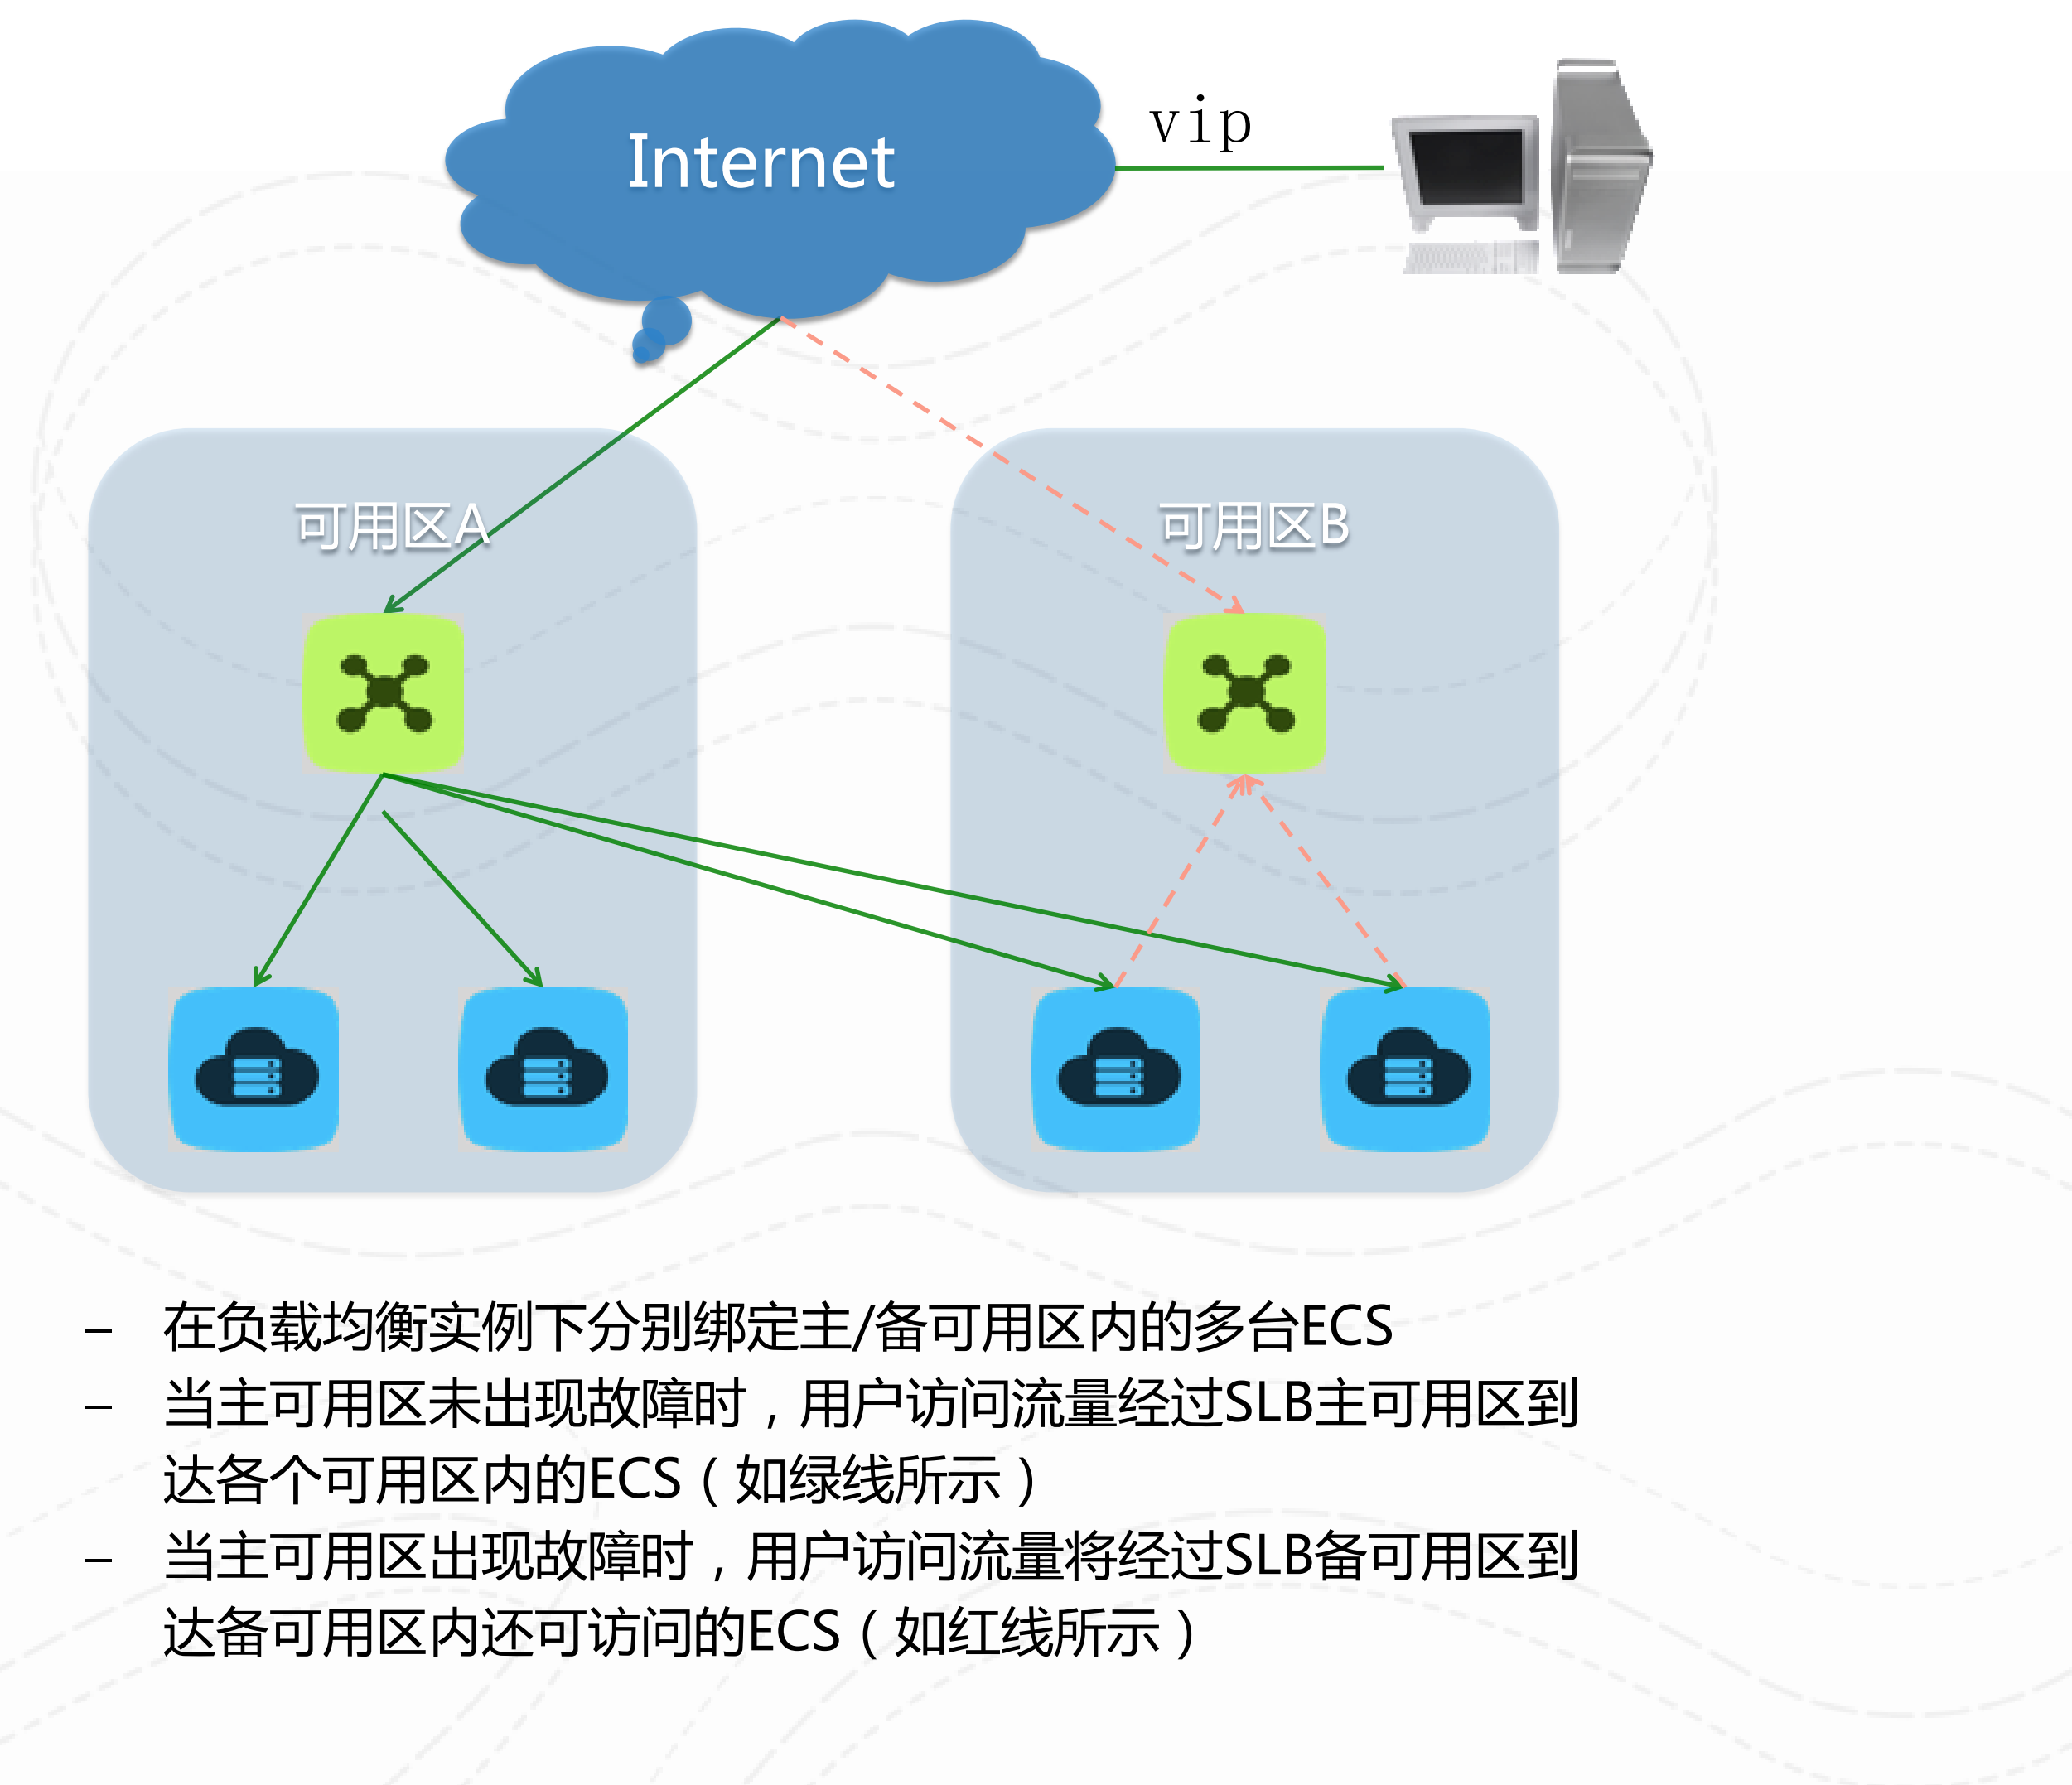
Internet

vip

可用区A

可用区B

– 在负载均衡实例下分别绑定主/备可用区内的多台ECS

– 当主可用区未出现故障时，用户访问流量经过SLB主可用区到达各个可用区内的ECS（如绿线所示）

– 当主可用区出现故障时，用户访问流量将经过SLB备可用区到达备可用区内还可访问的ECS（如红线所示）